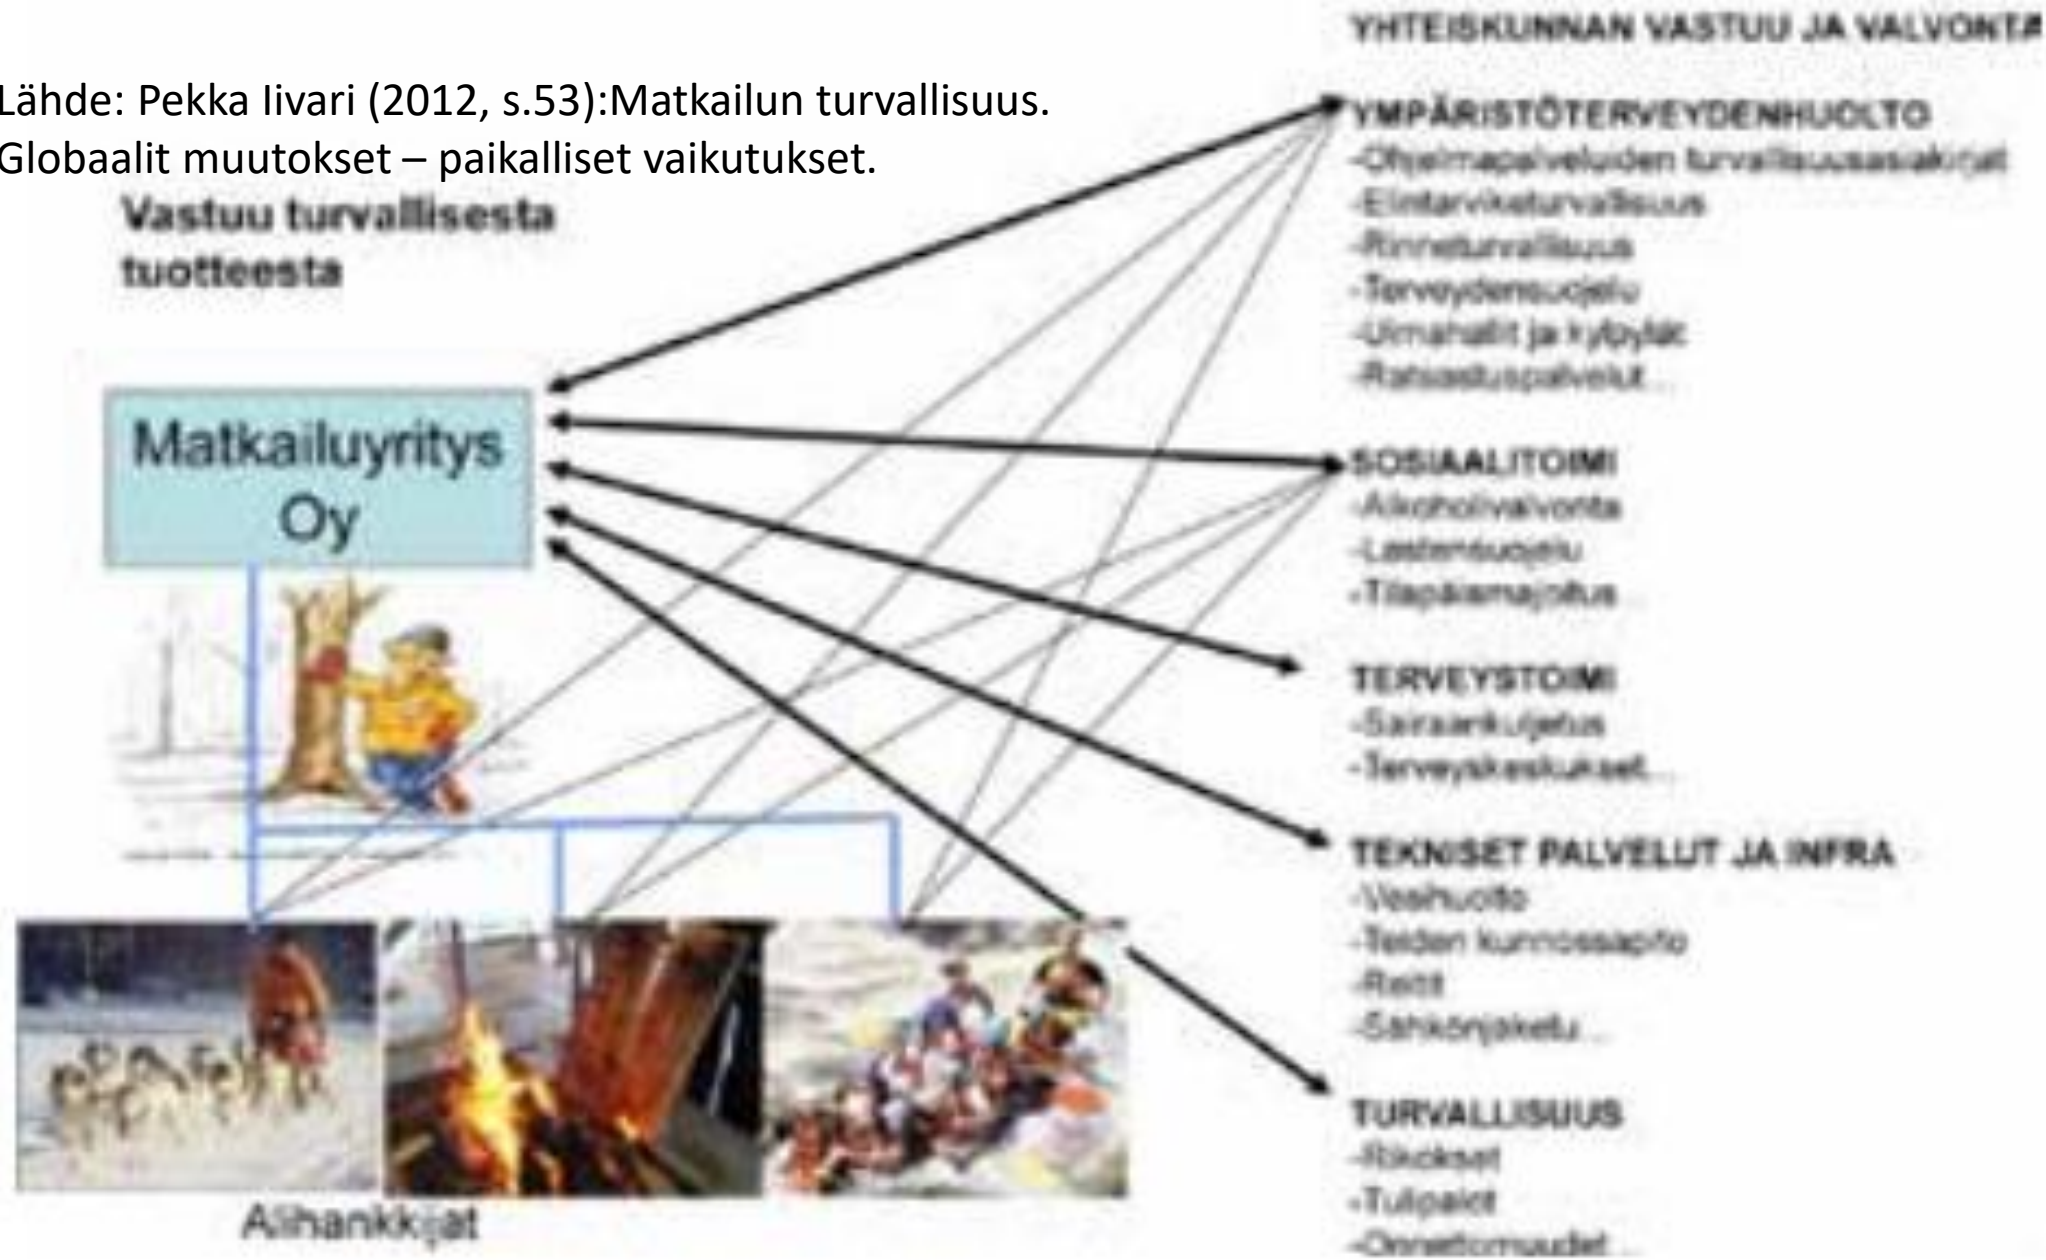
Lähde: Pekka Iivari (2012, s.53):Matkailun turvallisuus. Globaalit muutokset – paikalliset vaikutukset.

Vastuu turvallisesta tuotteesta

Matkailuyritys Oy

Alihankkijat

YHTEISKUNNAN VASTUU JA VALVONTA

YMPÄRISTÖTERVEYDENHUOLTO
-Ohjelmapalveluiden turvallisuusasiakirjat
-Elintarviketurvallisuus
-Rinneturvallisuus
-Terveydensuojelu
-Uimahallit ja kylpylät
-Ravitsemuspalvelut...

SOSIAALITOIMI
-Alkoholivalvonta
-Lastensuojelu
-Tilapäismajoitus

TERVEYSTOIMI
-Sairaankuljetus
-Terveyskeskukset...

TEKNISET PALVELUT JA INFRA
-Vesihuolto
-Teiden kunnossapito
-Reitit
-Sähkönjakelu...

TURVALLISUUS
-Rikokset
-Tulipalot
-Onnettomuudet...